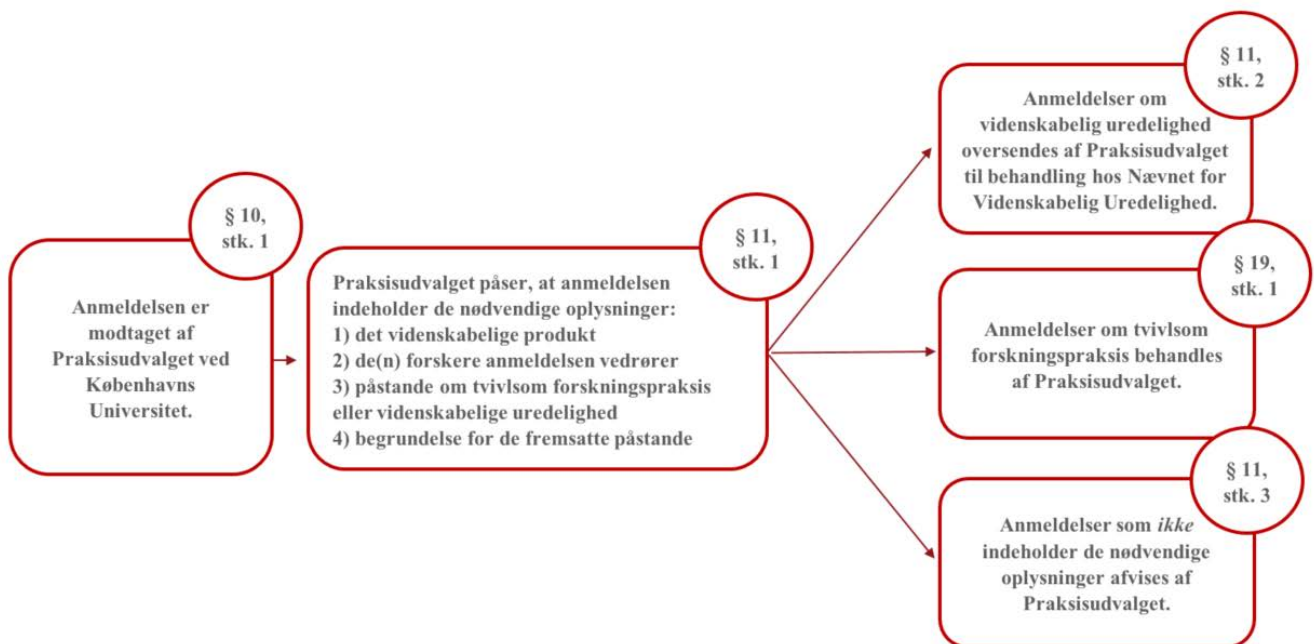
§ 10, stk. 1

Anmeldelsen er modtaget af Praksisudvalget ved Københavns Universitet.

§ 11, stk. 1

Praksisudvalget påser, at anmeldelsen indeholder de nødvendige oplysninger:
1) det videnskabelige produkt
2) de(n) forskere anmeldelsen vedrører
3) påstande om tvivlsom forskningspraksis eller videnskabelige uredelighed
4) begrundelse for de fremsatte påstande

§ 11, stk. 2

Anmeldelser om videnskabelig uredelighed oversendes af Praksisudvalget til behandling hos Nævnet for Videnskabelig Uredelighed.

§ 19, stk. 1

Anmeldelser om tvivlsom forskningspraksis behandles af Praksisudvalget.

§ 11, stk. 3

Anmeldelser som *ikke* indeholder de nødvendige oplysninger afvises af Praksisudvalget.